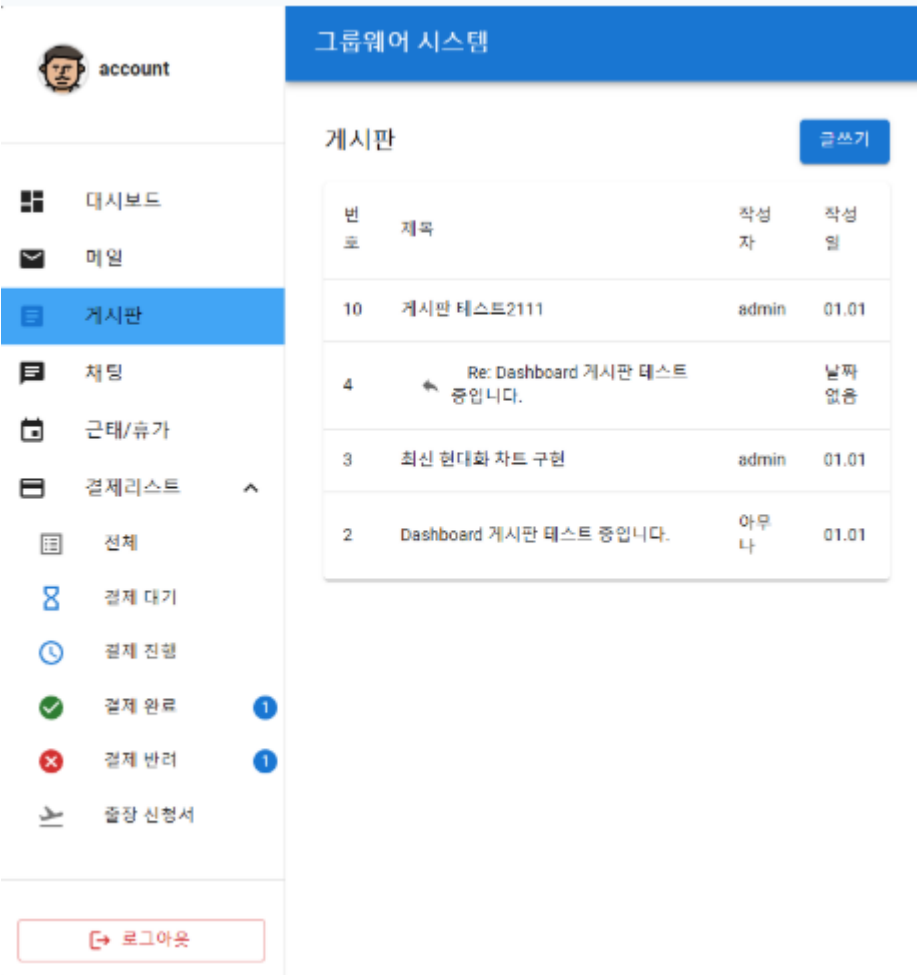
account

대시보드
메일
게시판
채팅
근태/휴가
결제리스트
전체
결제 대기
결제 진행
결제 완료 1
결제 반려 1
출장 신청서

로그아웃

그룹웨어 시스템

게시판

글쓰기

| 번호 | 제목 | 작성자 | 작성일 |
|---|---|---|---|
| 10 | 게시판 테스트2111 | admin | 01.01 |
| 4 | Re: Dashboard 게시판 테스트 중입니다. | | 날짜 없음 |
| 3 | 최신 현대화 차트 구현 | admin | 01.01 |
| 2 | Dashboard 게시판 테스트 중입니다. | 아무나 | 01.01 |